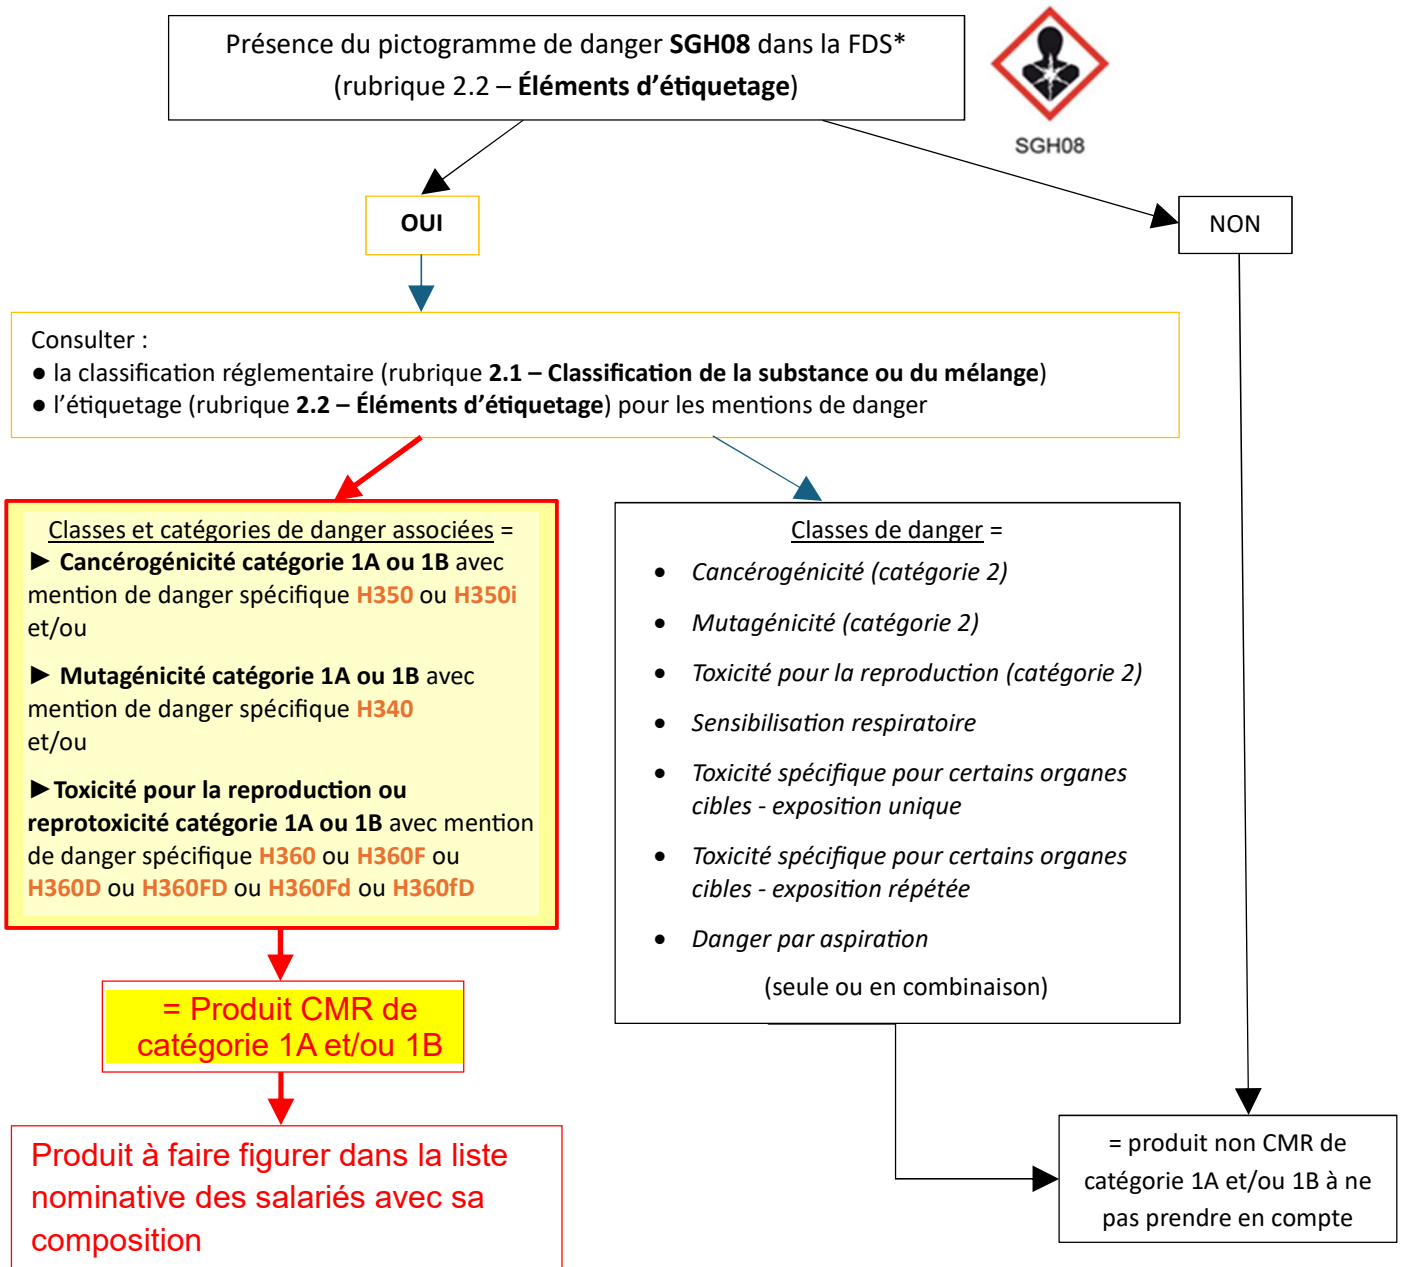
Présence du pictogramme de danger **SGH08** dans la FDS*
(rubrique 2.2 – **Éléments d'étiquetage**)

SGH08

OUI

NON

Consulter :
● la classification réglementaire (rubrique **2.1 – Classification de la substance ou du mélange**)
● l'étiquetage (rubrique **2.2 – Éléments d'étiquetage**) pour les mentions de danger

Classes et catégories de danger associées =
► **Cancérogénicité catégorie 1A ou 1B** avec mention de danger spécifique **H350** ou **H350i**
et/ou

► **Mutagénicité catégorie 1A ou 1B** avec mention de danger spécifique **H340**
et/ou

►**Toxicité pour la reproduction ou reprotoxicité catégorie 1A ou 1B** avec mention de danger spécifique **H360** ou **H360F** ou **H360D** ou **H360FD** ou **H360Fd** ou **H360fD**

= Produit CMR de catégorie 1A et/ou 1B

Produit à faire figurer dans la liste nominative des salariés avec sa composition

Classes de danger =
• *Cancérogénicité (catégorie 2)*
• *Mutagénicité (catégorie 2)*
• *Toxicité pour la reproduction (catégorie 2)*
• *Sensibilisation respiratoire*
• *Toxicité spécifique pour certains organes cibles - exposition unique*
• *Toxicité spécifique pour certains organes cibles - exposition répétée*
• *Danger par aspiration*
(seule ou en combinaison)

= produit non CMR de catégorie 1A et/ou 1B à ne pas prendre en compte